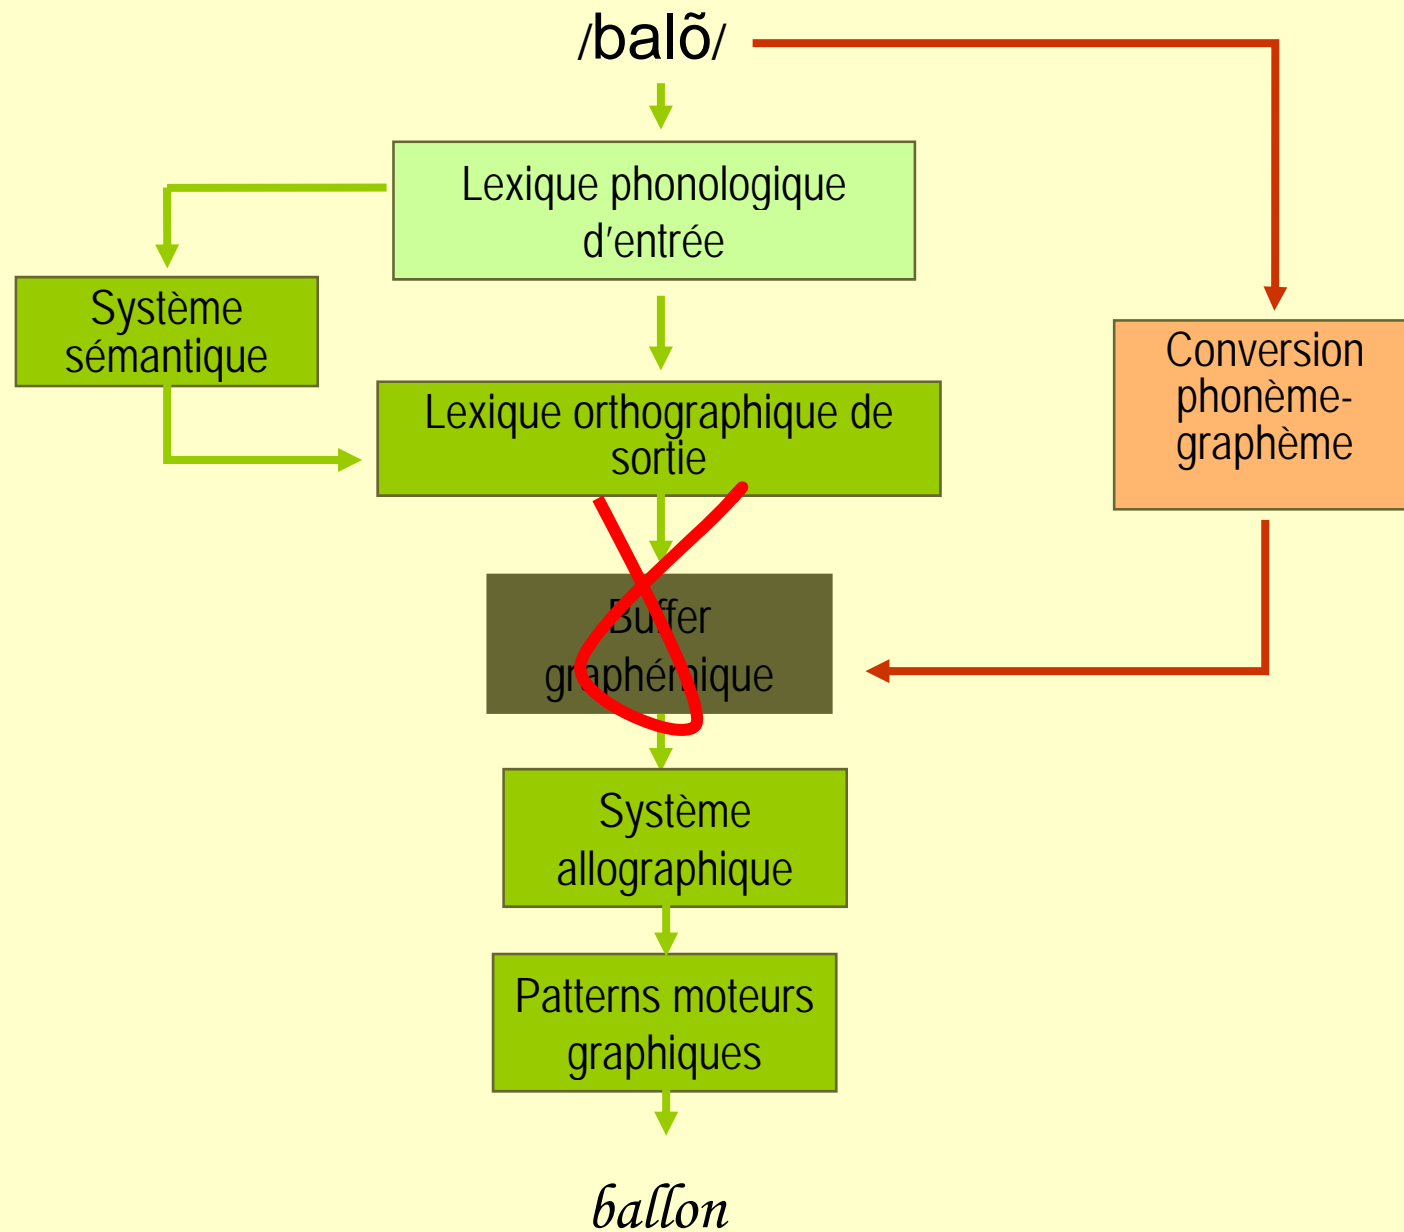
/balõ/

Lexique phonologique d'entrée

Système sémantique

Lexique orthographique de sortie

Conversion phonème-graphème

Buffer graphémique

Système allographique

Patterns moteurs graphiques

ballon